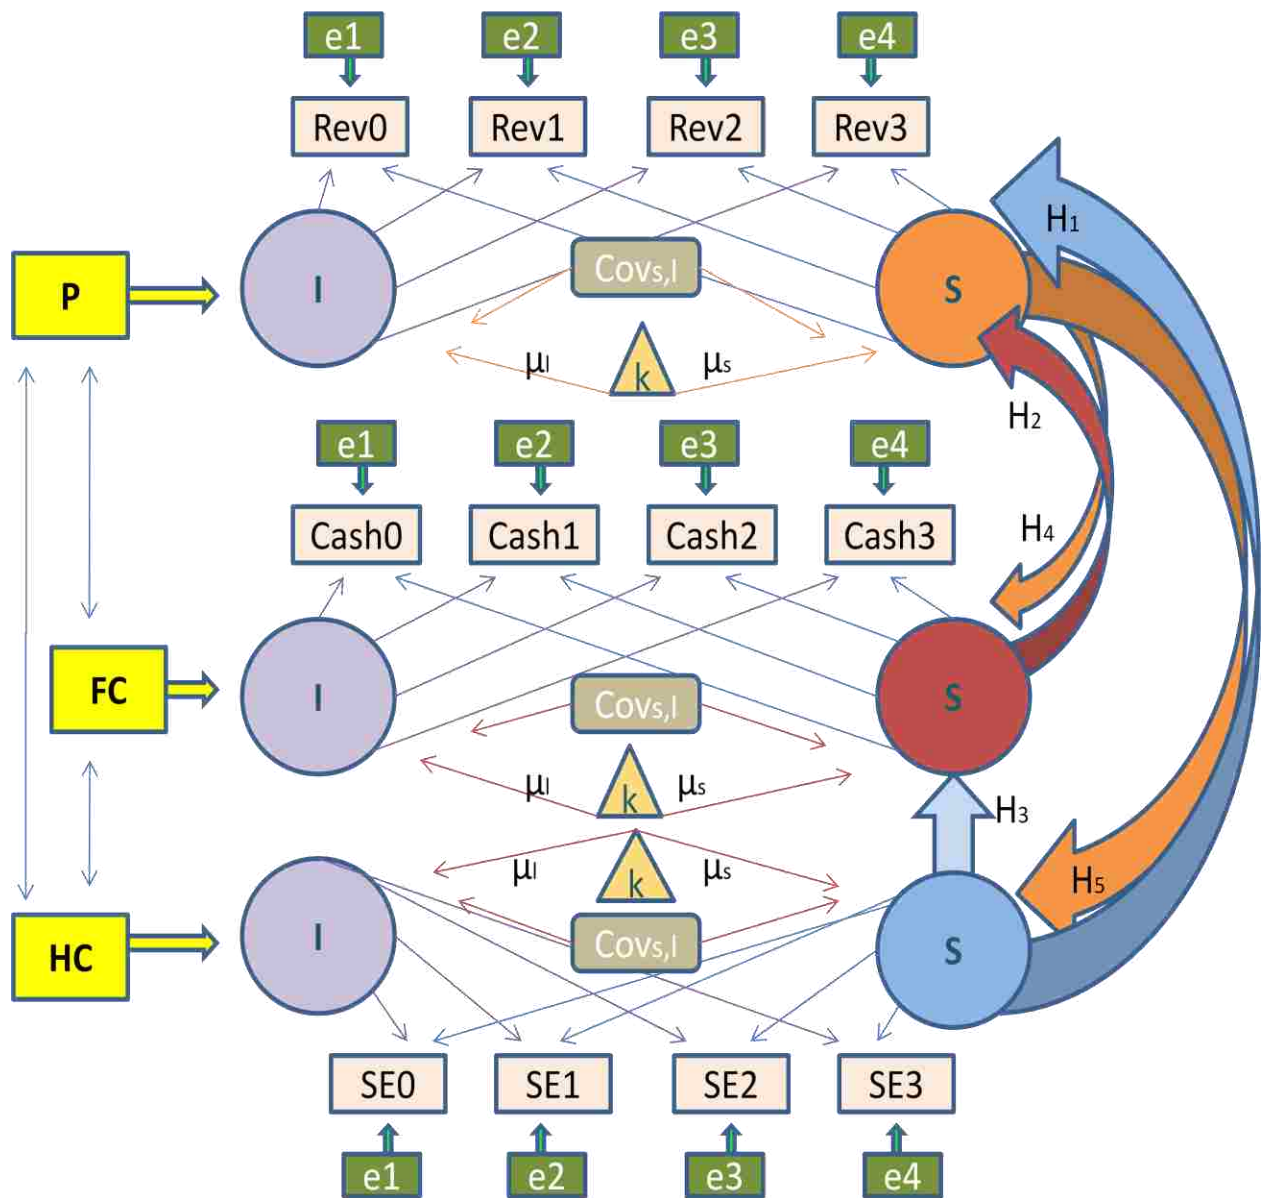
e1 e2 e3 e4

Rev0 Rev1 Rev2 Rev3

$H_1$

P

I

Cov$_{S,I}$

S

$\mu_I$ k $\mu_S$

$H_2$

e1 e2 e3 e4

Cash0 Cash1 Cash2 Cash3

$H_4$

FC

I

Cov$_{S,I}$

S

$\mu_I$ k $\mu_S$

$H_3$

$\mu_I$ k $\mu_S$

$H_5$

HC

I

Cov$_{S,I}$

S

SE0 SE1 SE2 SE3

e1 e2 e3 e4